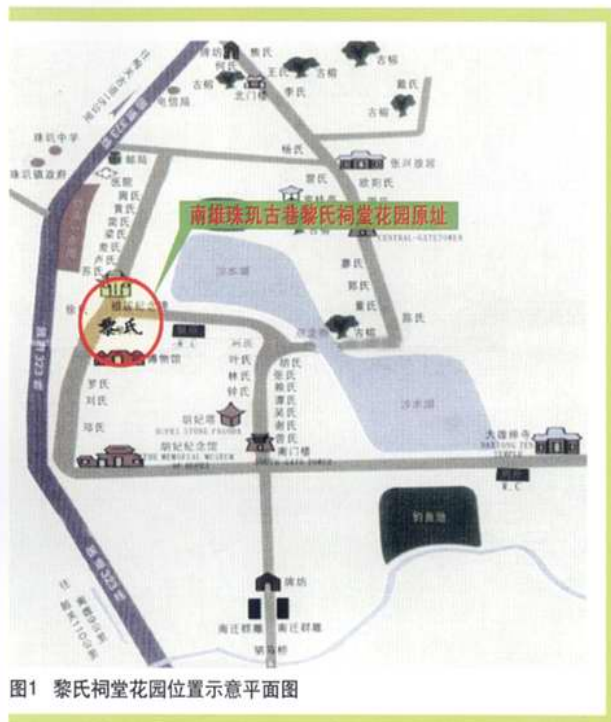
牌坊
燕氏
何氏
王氏
古榕
古榕
古榕
北门楼
李氏
戴氏
电信局
往南雄市区1公里
珠玑中学
珠玑镇政府
邮局
杨氏
张兴渡居
欧阳氏
医院
吴氏
黄氏
谢氏
梁氏
陈氏
卢氏
苏氏
南雄珠玑古巷黎氏祠堂花园原址
CENTRAL-GATETOWER
沙水湖
廖氏
郭氏
麦氏
区氏
古榕
路氏
黎氏
博物馆
罗氏
刘氏
邓氏
叶氏
林氏
钟氏
胡氏
张氏
赖氏
谭氏
吴氏
谢氏
曾氏
南门楼
沙水湖
大雄佛寺
W.C
贵妃塔
贵妃纪念馆
THE MEMORIAL MUSEUM
国道323线
钓鱼池
国道323线
往韶关
牌坊
南迁群雕
南迁群雕
驷马桥
图1 黎氏祠堂花园位置示意平面图